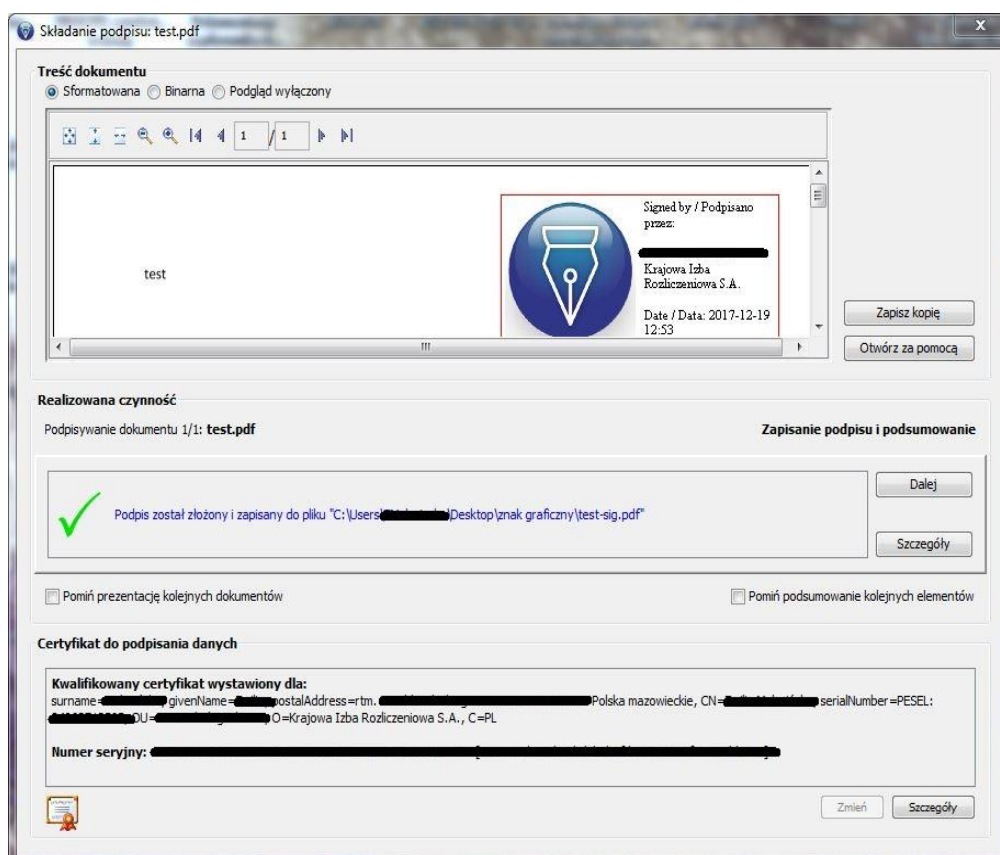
Składanie podpisu: test.pdf

Treść dokumentu
Sformatowana Binarna Podgląd wyłączony

1 / 1

test

Signed by / Podpisano przez:
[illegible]
Krajowa Izba Rozliczeniowa S.A.

Date / Data: 2017-12-19 12:53

Zapisz kopię
Otwórz za pomocą

Realizowana czynność
Podpisywanie dokumentu 1/1: test.pdf
Zapisanie podpisu i podsumowanie

Podpis został złożony i zapisany do pliku "C:\Users\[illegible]\Desktop\znak graficzny\test-sig.pdf"

Dalej
Szczegóły

Pomiń prezentację kolejnych dokumentów
Pomiń podsumowanie kolejnych elementów

Certyfikat do podpisania danych

Kwalifikowany certyfikat wystawiony dla:
surname=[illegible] givenName=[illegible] postalAddress=rtm.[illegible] Polska mazowieckie, CN=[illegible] serialNumber=PESEL:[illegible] OU=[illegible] O=Krajowa Izba Rozliczeniowa S.A., C=PL

Numer seryjny: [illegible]

Zmień
Szczegóły